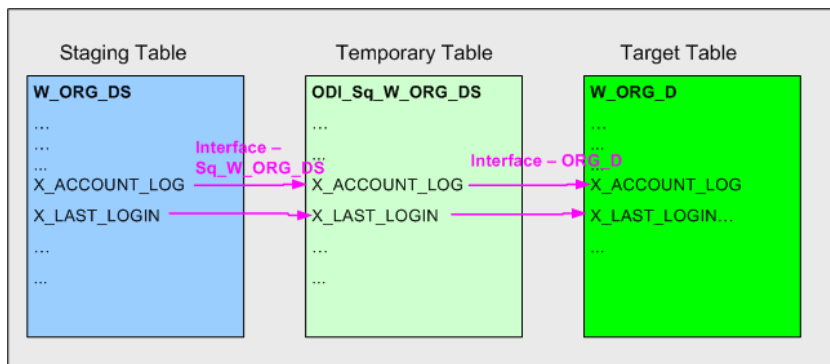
Staging Table

W_ORG_DS

...

...

...

X_ACCOUNT_LOG

X_LAST_LOGIN

...

...

Interface – Sq_W_ORG_DS

Temporary Table

ODI_Sq_W_ORG_DS

...

...

X_ACCOUNT_LOG

X_LAST_LOGIN

...

...

Interface – ORG_D

Target Table

W_ORG_D

...

...

X_ACCOUNT_LOG

X_LAST_LOGIN...

...